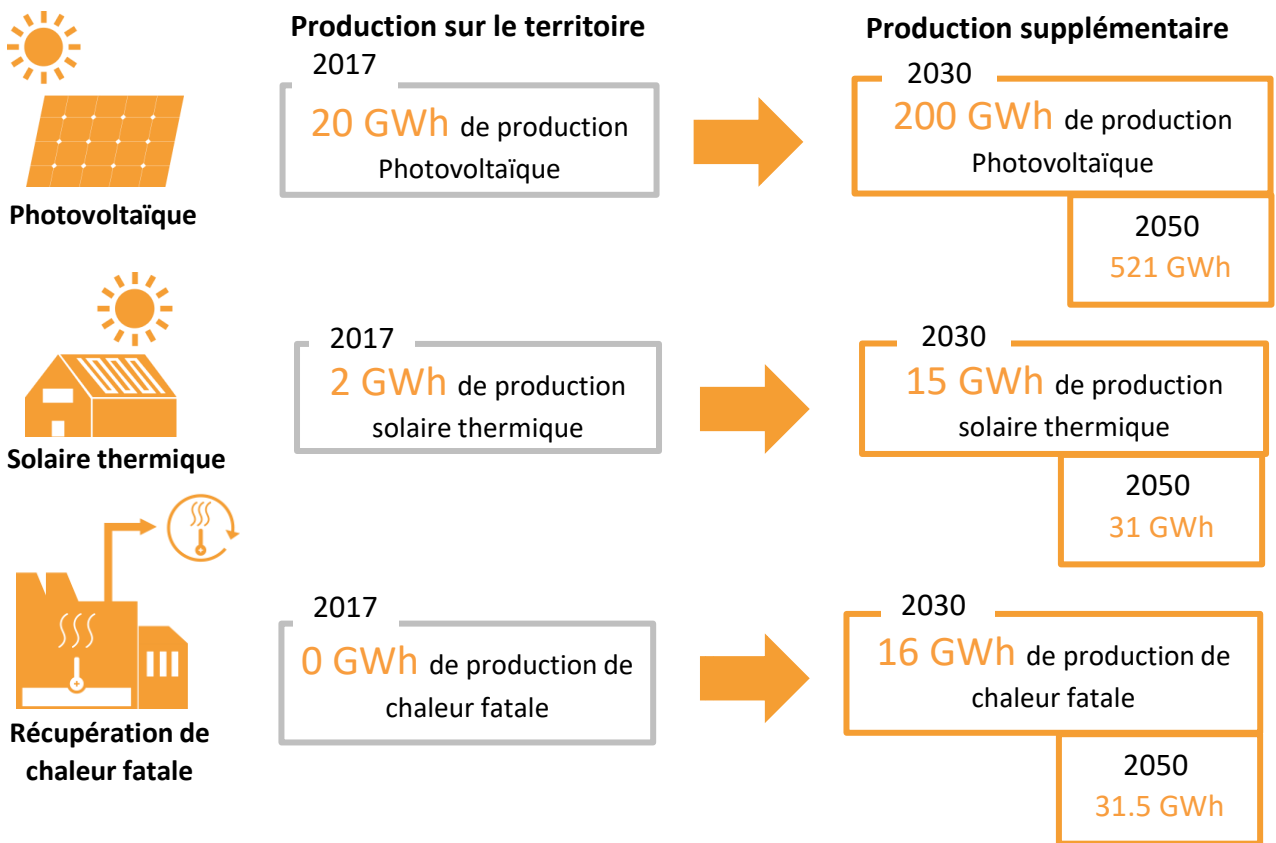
Production sur le territoire

Production supplémentaire

Photovoltaïque

2017
20 GWh de production Photovoltaïque

2030
200 GWh de production Photovoltaïque

2050
521 GWh

Solaire thermique

2017
2 GWh de production solaire thermique

2030
15 GWh de production solaire thermique

2050
31 GWh

Récupération de chaleur fatale

2017
0 GWh de production de chaleur fatale

2030
16 GWh de production de chaleur fatale

2050
31.5 GWh